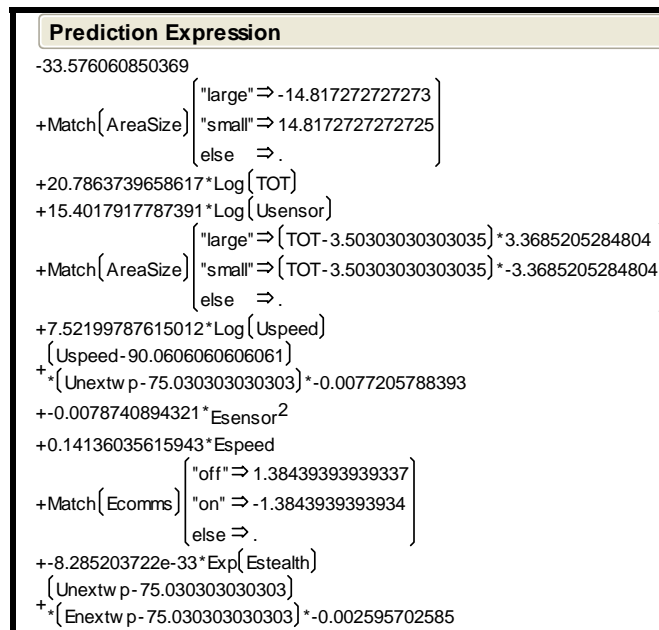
Prediction Expression

-33.576060850369

+Match(AreaSize) $\begin{pmatrix} \text{"large"} \Rightarrow -14.817272727273 \\ \text{"small"} \Rightarrow 14.8172727272725 \\ \text{else} \Rightarrow . \end{pmatrix}$

+20.7863739658617*Log(TOT)

+15.4017917787391*Log(Usensor)

+Match(AreaSize) $\begin{pmatrix} \text{"large"} \Rightarrow (\text{TOT}-3.50303030303035)*3.3685205284804 \\ \text{"small"} \Rightarrow (\text{TOT}-3.50303030303035)*-3.3685205284804 \\ \text{else} \Rightarrow . \end{pmatrix}$

+7.52199787615012*Log(Uspeed)

+(Uspeed-90.0606060606061)*(Unextwp-75.030303030303)*-0.0077205788393

+-0.0078740894321*Esensor$^2$

+0.14136035615943*Espeed

+Match(Ecomms) $\begin{pmatrix} \text{"off"} \Rightarrow 1.38439393939337 \\ \text{"on"} \Rightarrow -1.3843939393934 \\ \text{else} \Rightarrow . \end{pmatrix}$

+-8.285203722e-33*Exp(Estealth)

+(Unextwp-75.030303030303)*(Enextwp-75.030303030303)*-0.002595702585